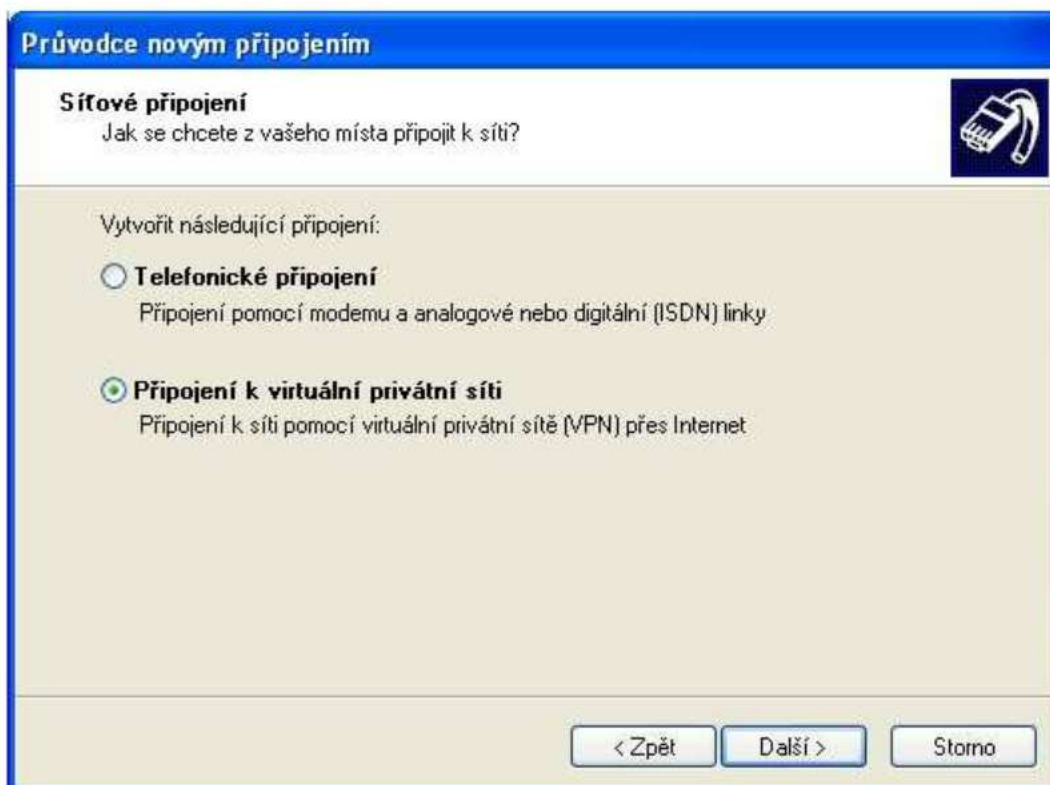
Průvodce novým připojením

Síťové připojení
Jak se chcete z vašeho místa připojit k síti?

Vytvořit následující připojení:

Telefonické připojení
Připojení pomocí modemu a analogové nebo digitální (ISDN) linky

Připojení k virtuální privátní síti
Připojení k síti pomocí virtuální privátní sítě (VPN) přes Internet

< Zpět
Další >
Storno